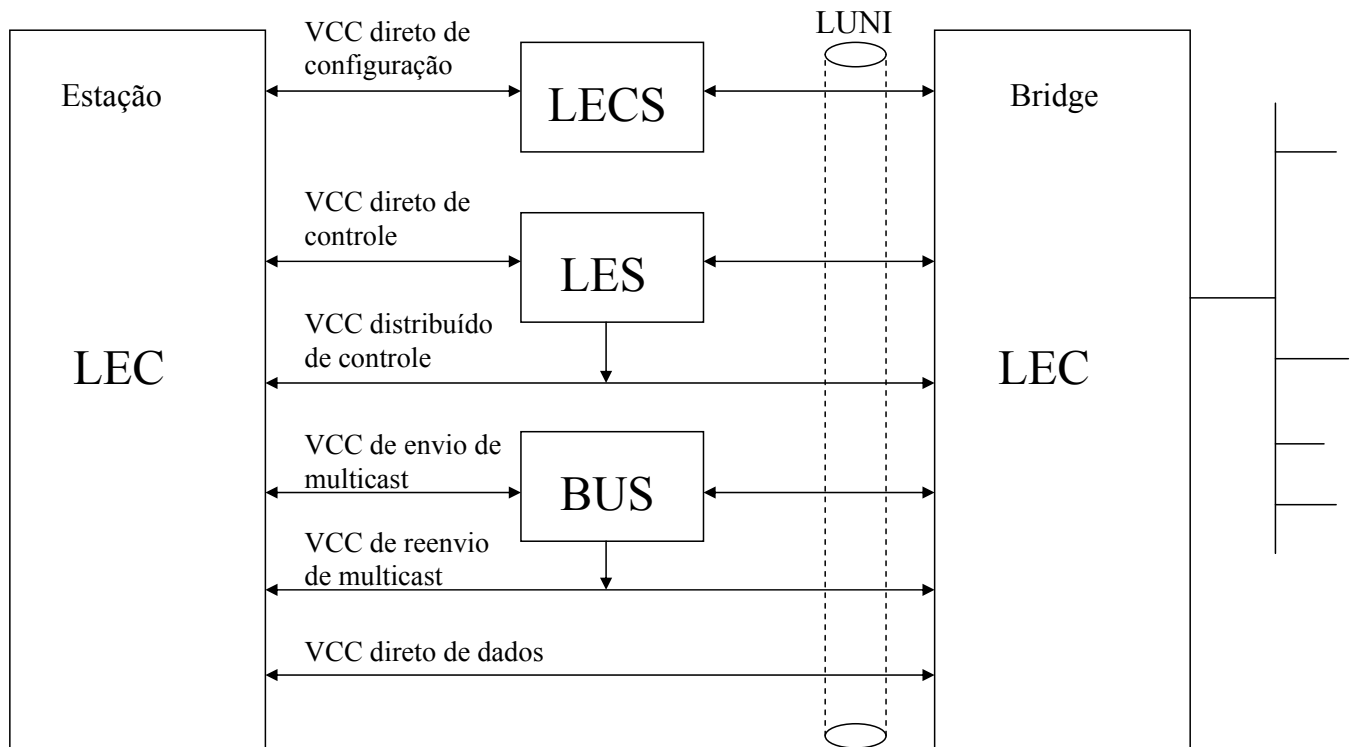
Estação

LEC

VCC direto de configuração

LECS

LUNI

Bridge

LEC

VCC direto de controle

LES

VCC distribuído de controle

VCC de envio de multicast

BUS

VCC de reenvio de multicast

VCC direto de dados